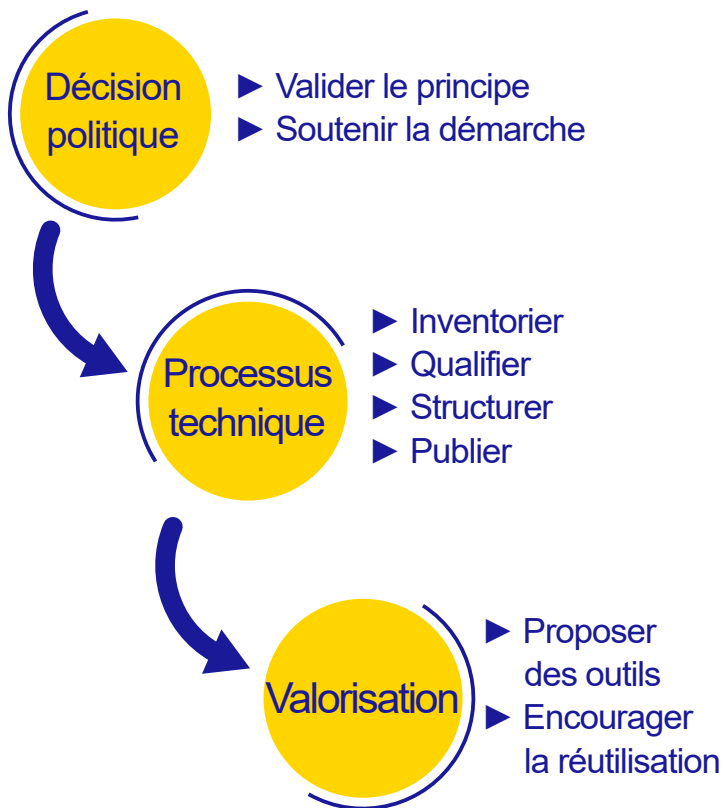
Décision politique

► Valider le principe
► Soutenir la démarche

Processus technique

► Inventorier
► Qualifier
► Structurer
► Publier

Valorisation

► Proposer des outils
► Encourager la réutilisation